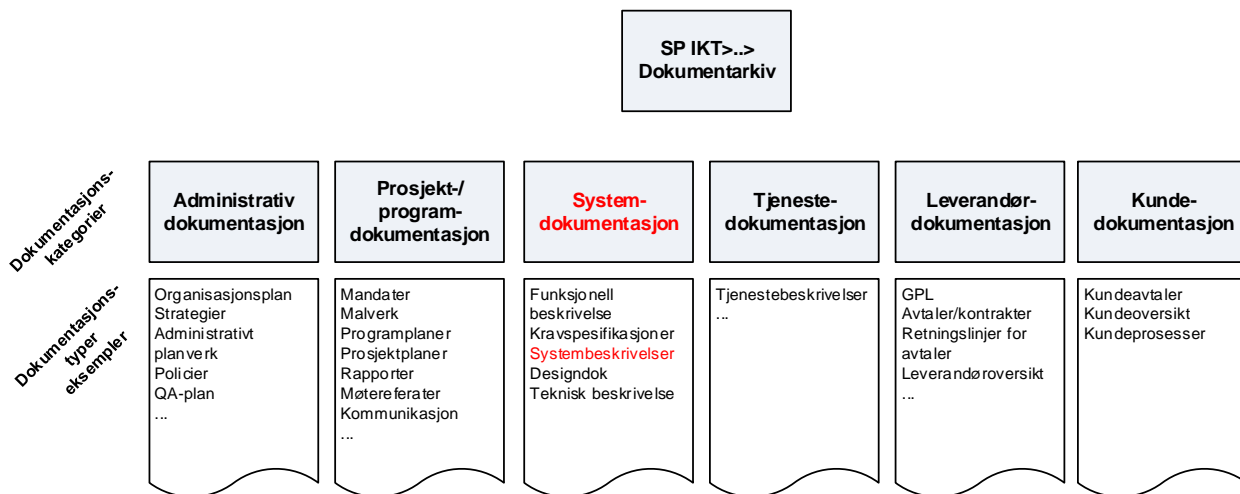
SP IKT>..> Dokumentarkiv

Dokumentasjons-kategorier

Administrativ dokumentasjon

Prosjekt-/ program-dokumentasjon

System-dokumentasjon

Tjeneste-dokumentasjon

Leverandør-dokumentasjon

Kunde-dokumentasjon

Dokumentasjons-typer eksempler

Organisasjonsplan
Strategier
Administrativt planverk
Policier
QA-plan
...

Mandater
Malverk
Programplaner
Prosjektplaner
Rapporter
Møtereferater
Kommunikasjon
...

Funksjonell beskrivelse
Kravspesifikasjoner
Systembeskrivelser
Designdok
Teknisk beskrivelse

Tjenestebeskrivelser
...

GPL
Avtaler/kontrakter
Retningslinjer for avtaler
Leverandøroversikt
...

Kundeavtaler
Kundeoversikt
Kundeprosesser